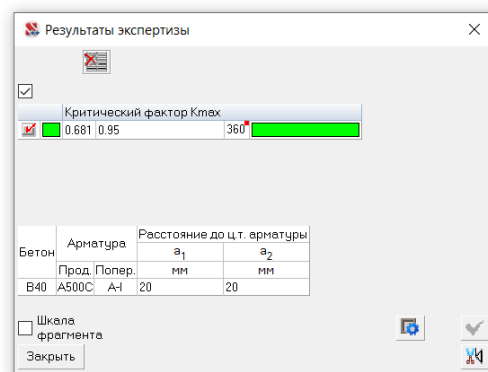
Результаты экспертизы

| | | Критический фактор Kmax | | | |
|---|---|---|---|---|---|
| | | 0.681 | 0.95 | 360 | |

| Бетон | Арматура | | Расстояние до ц.т. арматуры | |
|---|---|---|---|---|
| | | | $a_1$ | $a_2$ |
| | Прод. | Попер. | мм | мм |
| B40 | A500C | A-I | 20 | 20 |

Шкала фрагмента

Закрыть